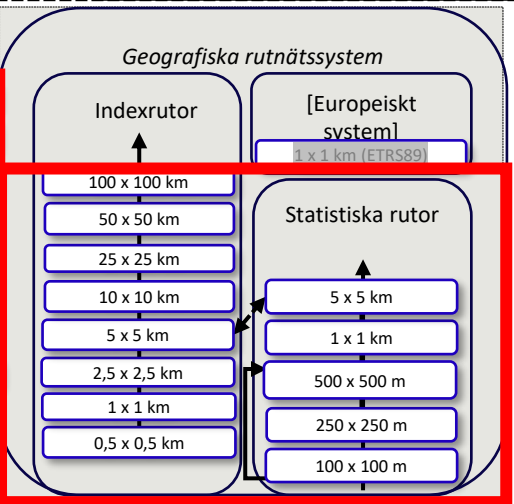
Geografiska rutnätssystem

Indexrutor

100 x 100 km
50 x 50 km
25 x 25 km
10 x 10 km
5 x 5 km
2,5 x 2,5 km
1 x 1 km
0,5 x 0,5 km

[Europeiskt system]

1 x 1 km (ETRS89)

Statistiska rutor

5 x 5 km
1 x 1 km
500 x 500 m
250 x 250 m
100 x 100 m